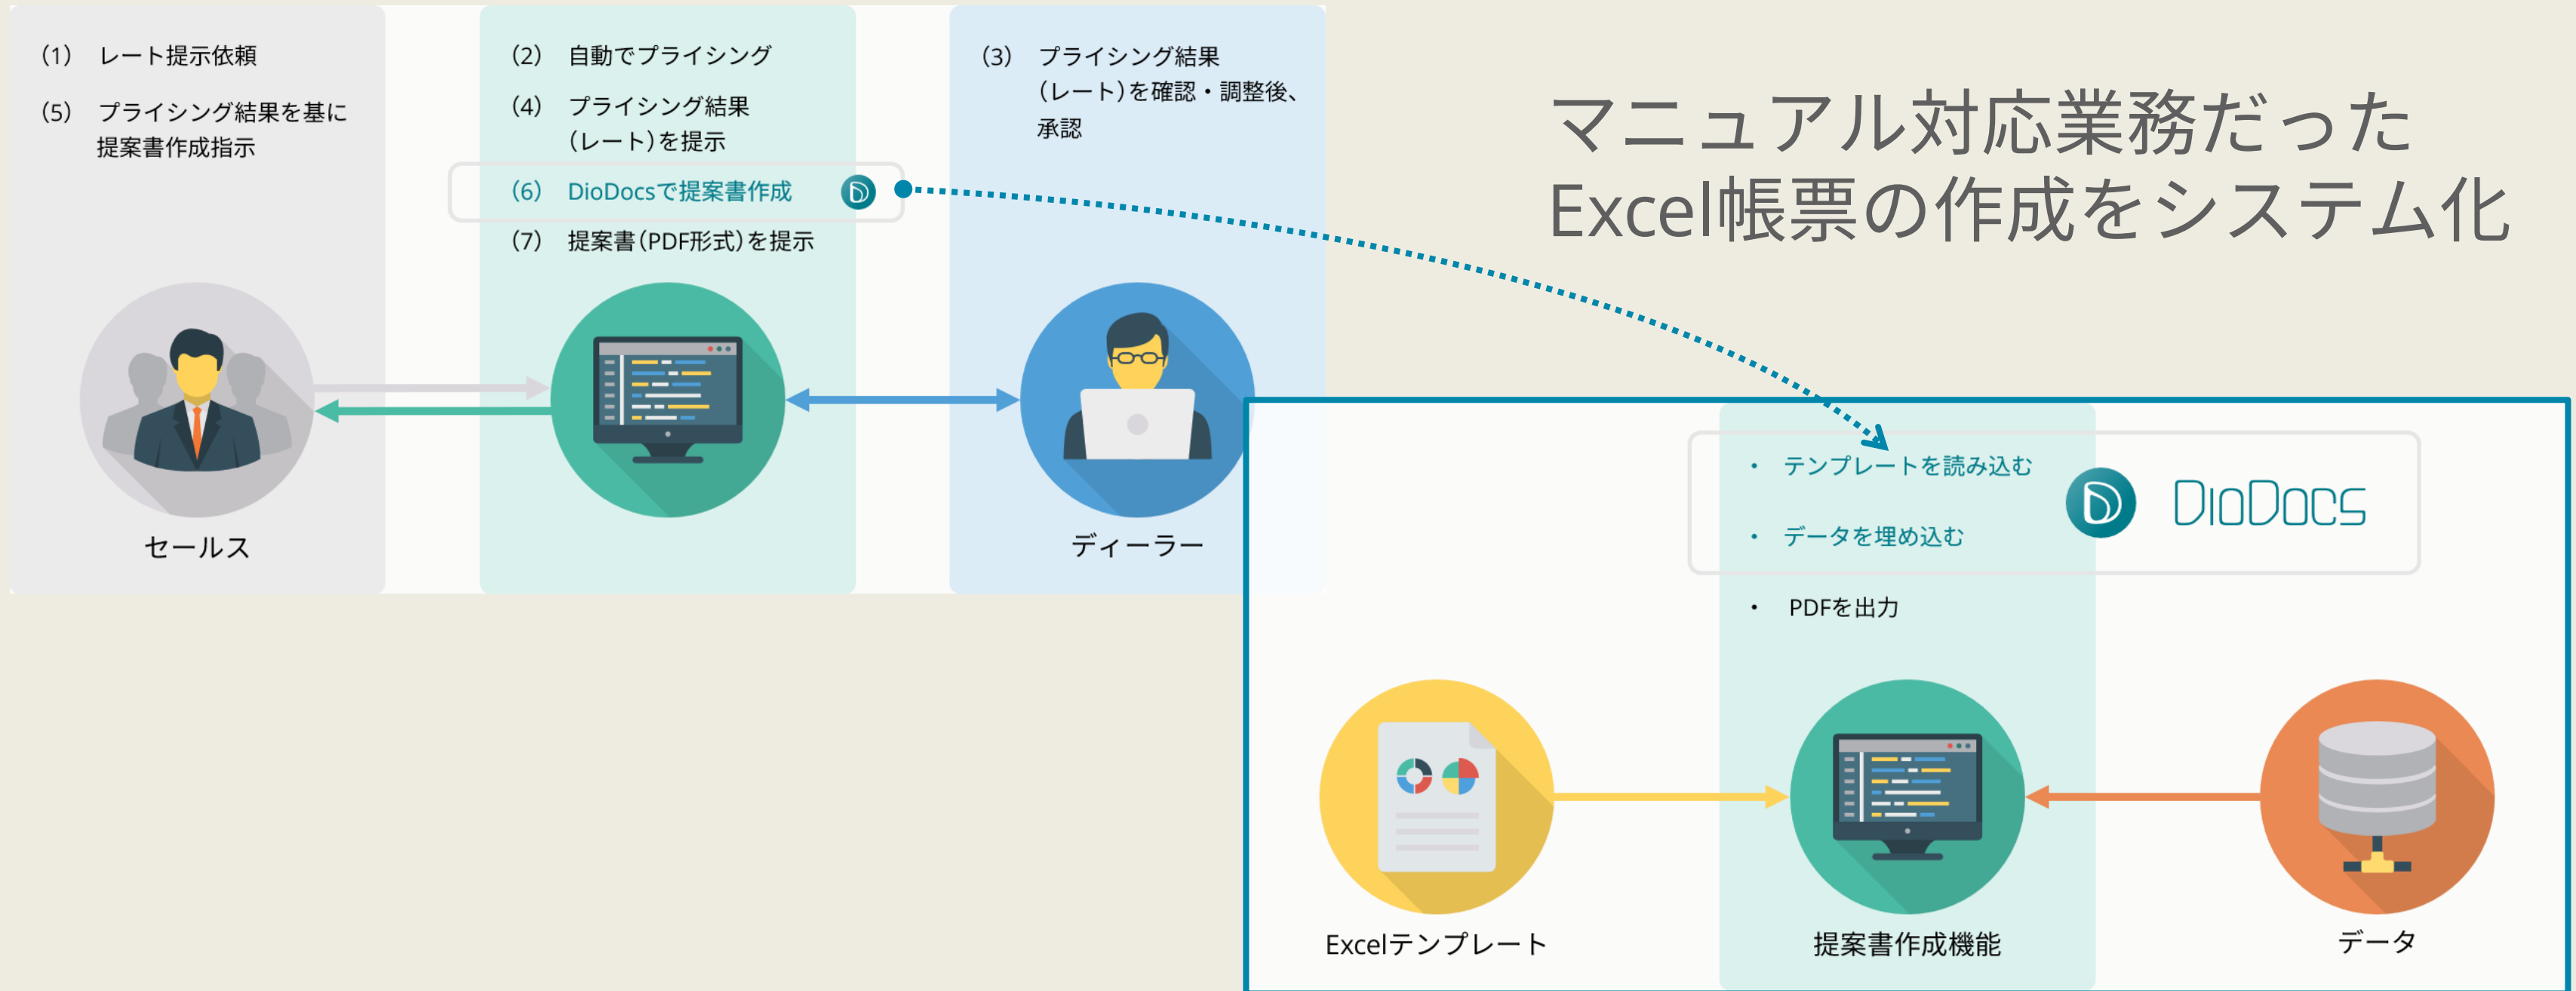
(1) レート提示依頼

(5) プライシング結果を基に提案書作成指示

セールス

(2) 自動でプライシング

(4) プライシング結果(レート)を提示

(6) DioDocsで提案書作成

(7) 提案書(PDF形式)を提示

(3) プライシング結果(レート)を確認・調整後、承認

ディーラー

マニュアル対応業務だった
Excel帳票の作成をシステム化

・ テンプレートを読み込む

・ データを埋め込む

・ PDFを出力

DioDocs

Excelテンプレート

提案書作成機能

データ